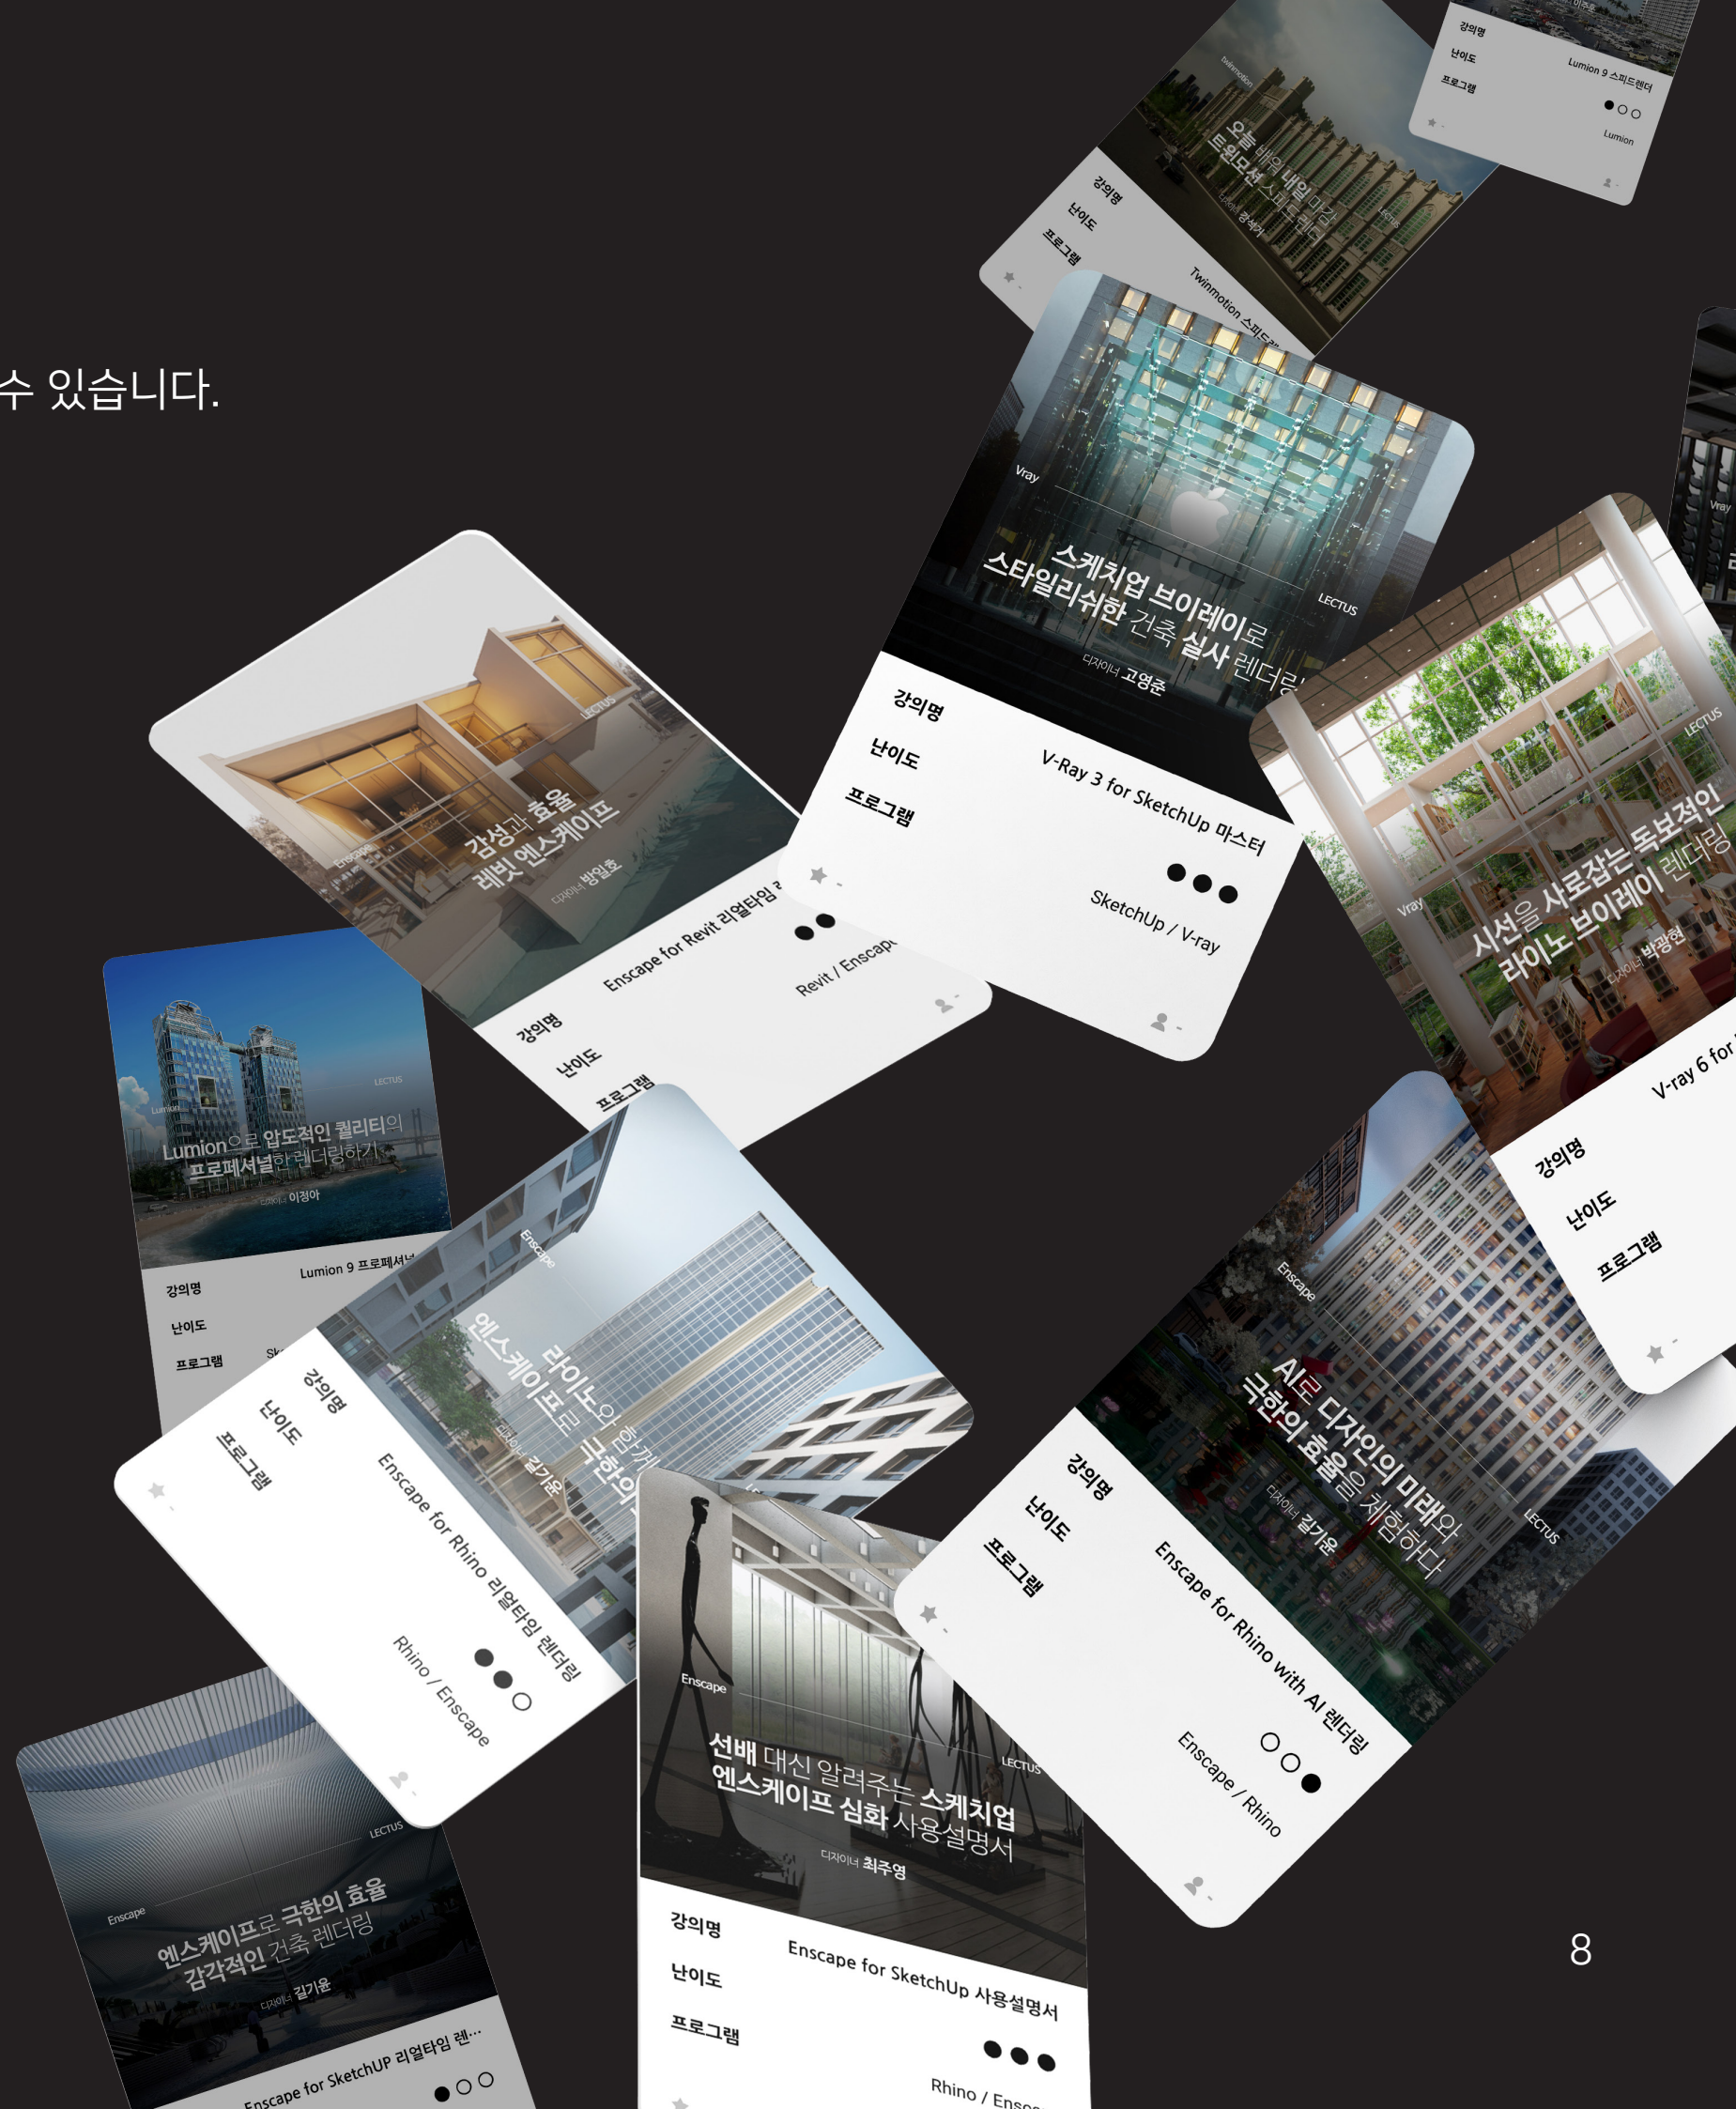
수 있습니다.

강의명
난이도
프로그램
Lumion 9 스피드렌더
Lumion

Twinmotion
오늘 배우고 내일 마감
트윈모션 스피드렌더링
디자이너 강석진
LECTUS
강의명
난이도
프로그램
Twinmotion 스피드렌더

Vray
스케치업 브이레이로
스타일리쉬한 건축 실사 렌더링
디자이너 고영준
LECTUS
강의명
난이도
프로그램
V-Ray 3 for SketchUp 마스터
SketchUp / V-ray

LECTUS
Enscape
감성과 효율
레빗 엔스케이프
디자이너 방일호
강의명
난이도
프로그램
Enscape for Revit 리얼타임 렌
Revit / Enscape

Vray
시선을 사로잡는 독보적인
라이노 브이레이 렌더링
디자이너 박광현
LECTUS
강의명
난이도
프로그램
V-ray 6 for

LECTUS
Lumion
Lumion으로 압도적인 퀄리티의
프로페셔널한 렌더링하기
디자이너 이정아
강의명
난이도
프로그램
Lumion 9 프로페셔널

Enscape
라이노와 함께
엔스케이프로 극한의
디자이너 길기윤
강의명
난이도
프로그램
Enscape for Rhino 리얼타임 렌더링
Rhino / Enscape

Enscape
AI로 디자인의 미래와
극한의 효율을 체험하다
디자이너 길기윤
LECTUS
강의명
난이도
프로그램
Enscape for Rhino with AI 렌더링
Enscape / Rhino

Enscape
LECTUS
선배 대신 알려주는 스케치업
엔스케이프 심화 사용설명서
디자이너 최주영
강의명
난이도
프로그램
Enscape for SketchUp 사용설명서
Rhino / Ensca

LECTUS
Enscape
엔스케이프로 극한의 효율
감각적인 건축 렌더링
디자이너 길기윤
Enscape for SketchUP 리얼타임 렌...

8